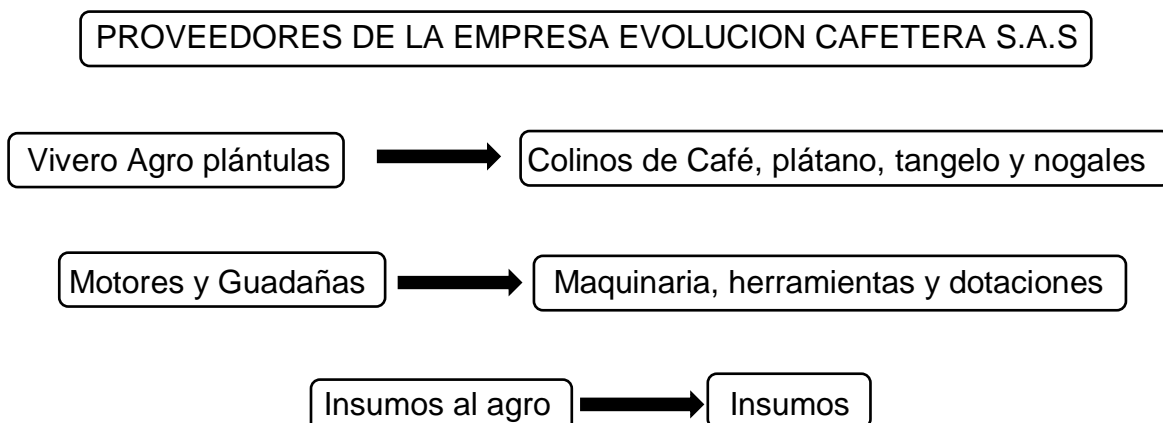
PROVEEDORES DE LA EMPRESA EVOLUCION CAFETERA S.A.S

Vivero Agro plántulas

Colinos de Café, plátano, tangelo y nogales

Motores y Guadañas

Maquinaria, herramientas y dotaciones

Insumos al agro

Insumos